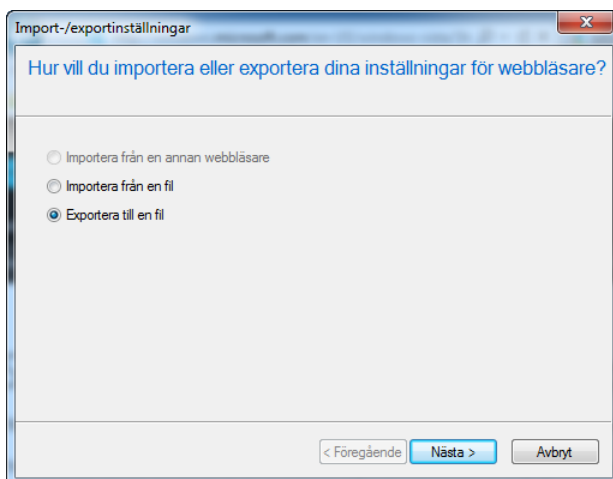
Import-/exportinställningar

Hur vill du importera eller exportera dina inställningar för webbläsare?

Importera från en annan webbläsare

Importera från en fil

Exportera till en fil

< Föregående

Nästa >

Avbryt